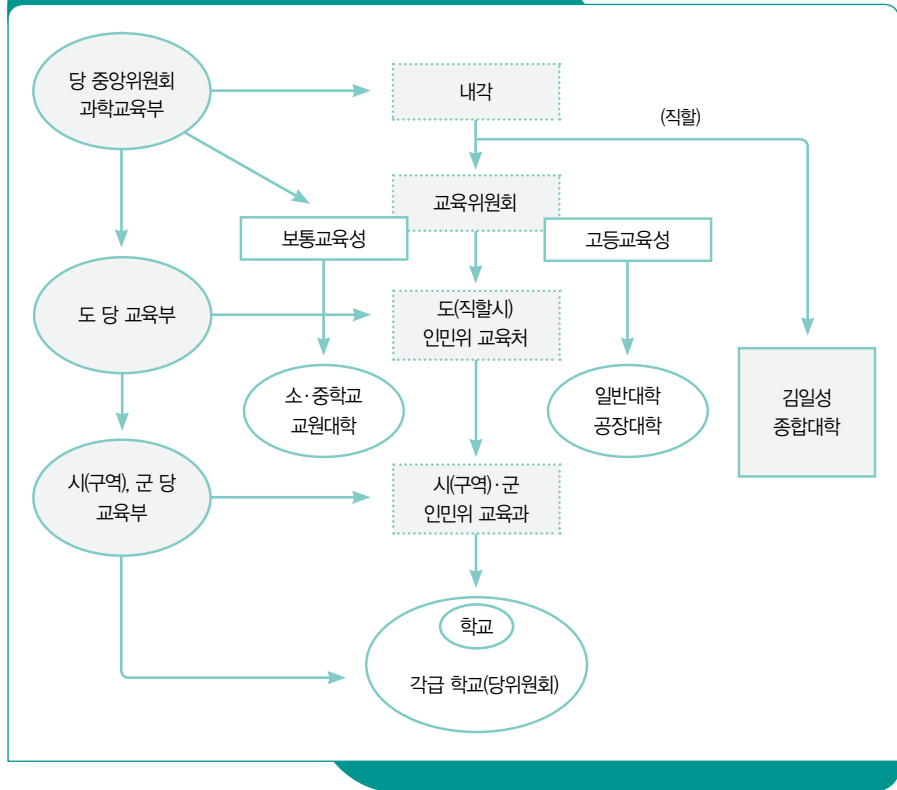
당 중앙위원회
과학교육부

내각

(직할)

교육위원회

보통교육성

고등교육성

도 당 교육부

도(직할시)
인민위 교육처

소·중학교
교원대학

일반대학
공장대학

김일성
종합대학

시(구역), 군 당
교육부

시(구역)·군
인민위 교육과

학교

각급 학교(당위원회)